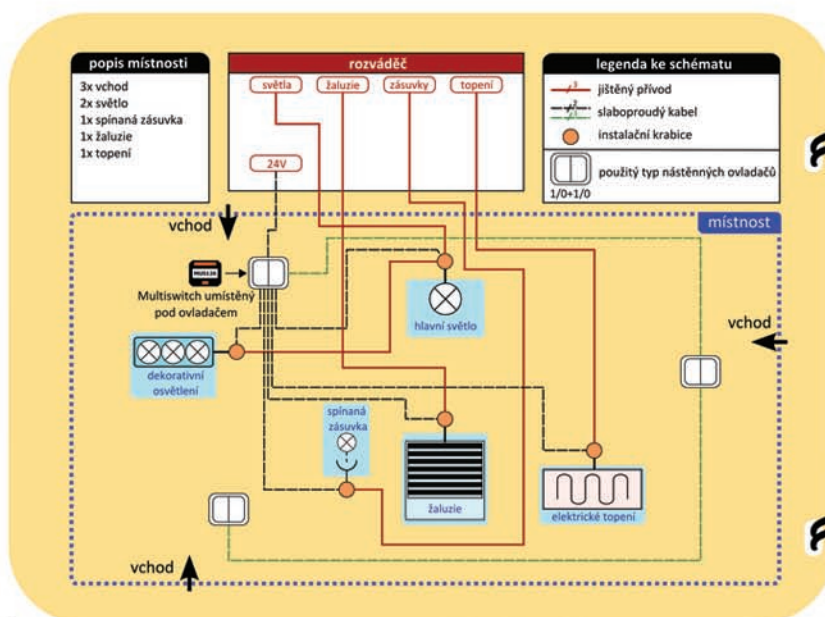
popis místnosti
3x vchod
2x světlo
1x spínaná zásuvka
1x žaluzie
1x topení

rozváděč
světla
žaluzie
zásuvky
topení
24V

legenda ke schématu
jištěný přívod
slaboproudý kabel
instalační krabice
použitý typ nástěnných ovladačů
1/0+1/0

místnost

vchod

Multiswitch umístěný pod ovladačem

hlavní světlo

dekorativní osvětlení

vchod

spínaná zásuvka

žaluzie

elektrické topení

vchod